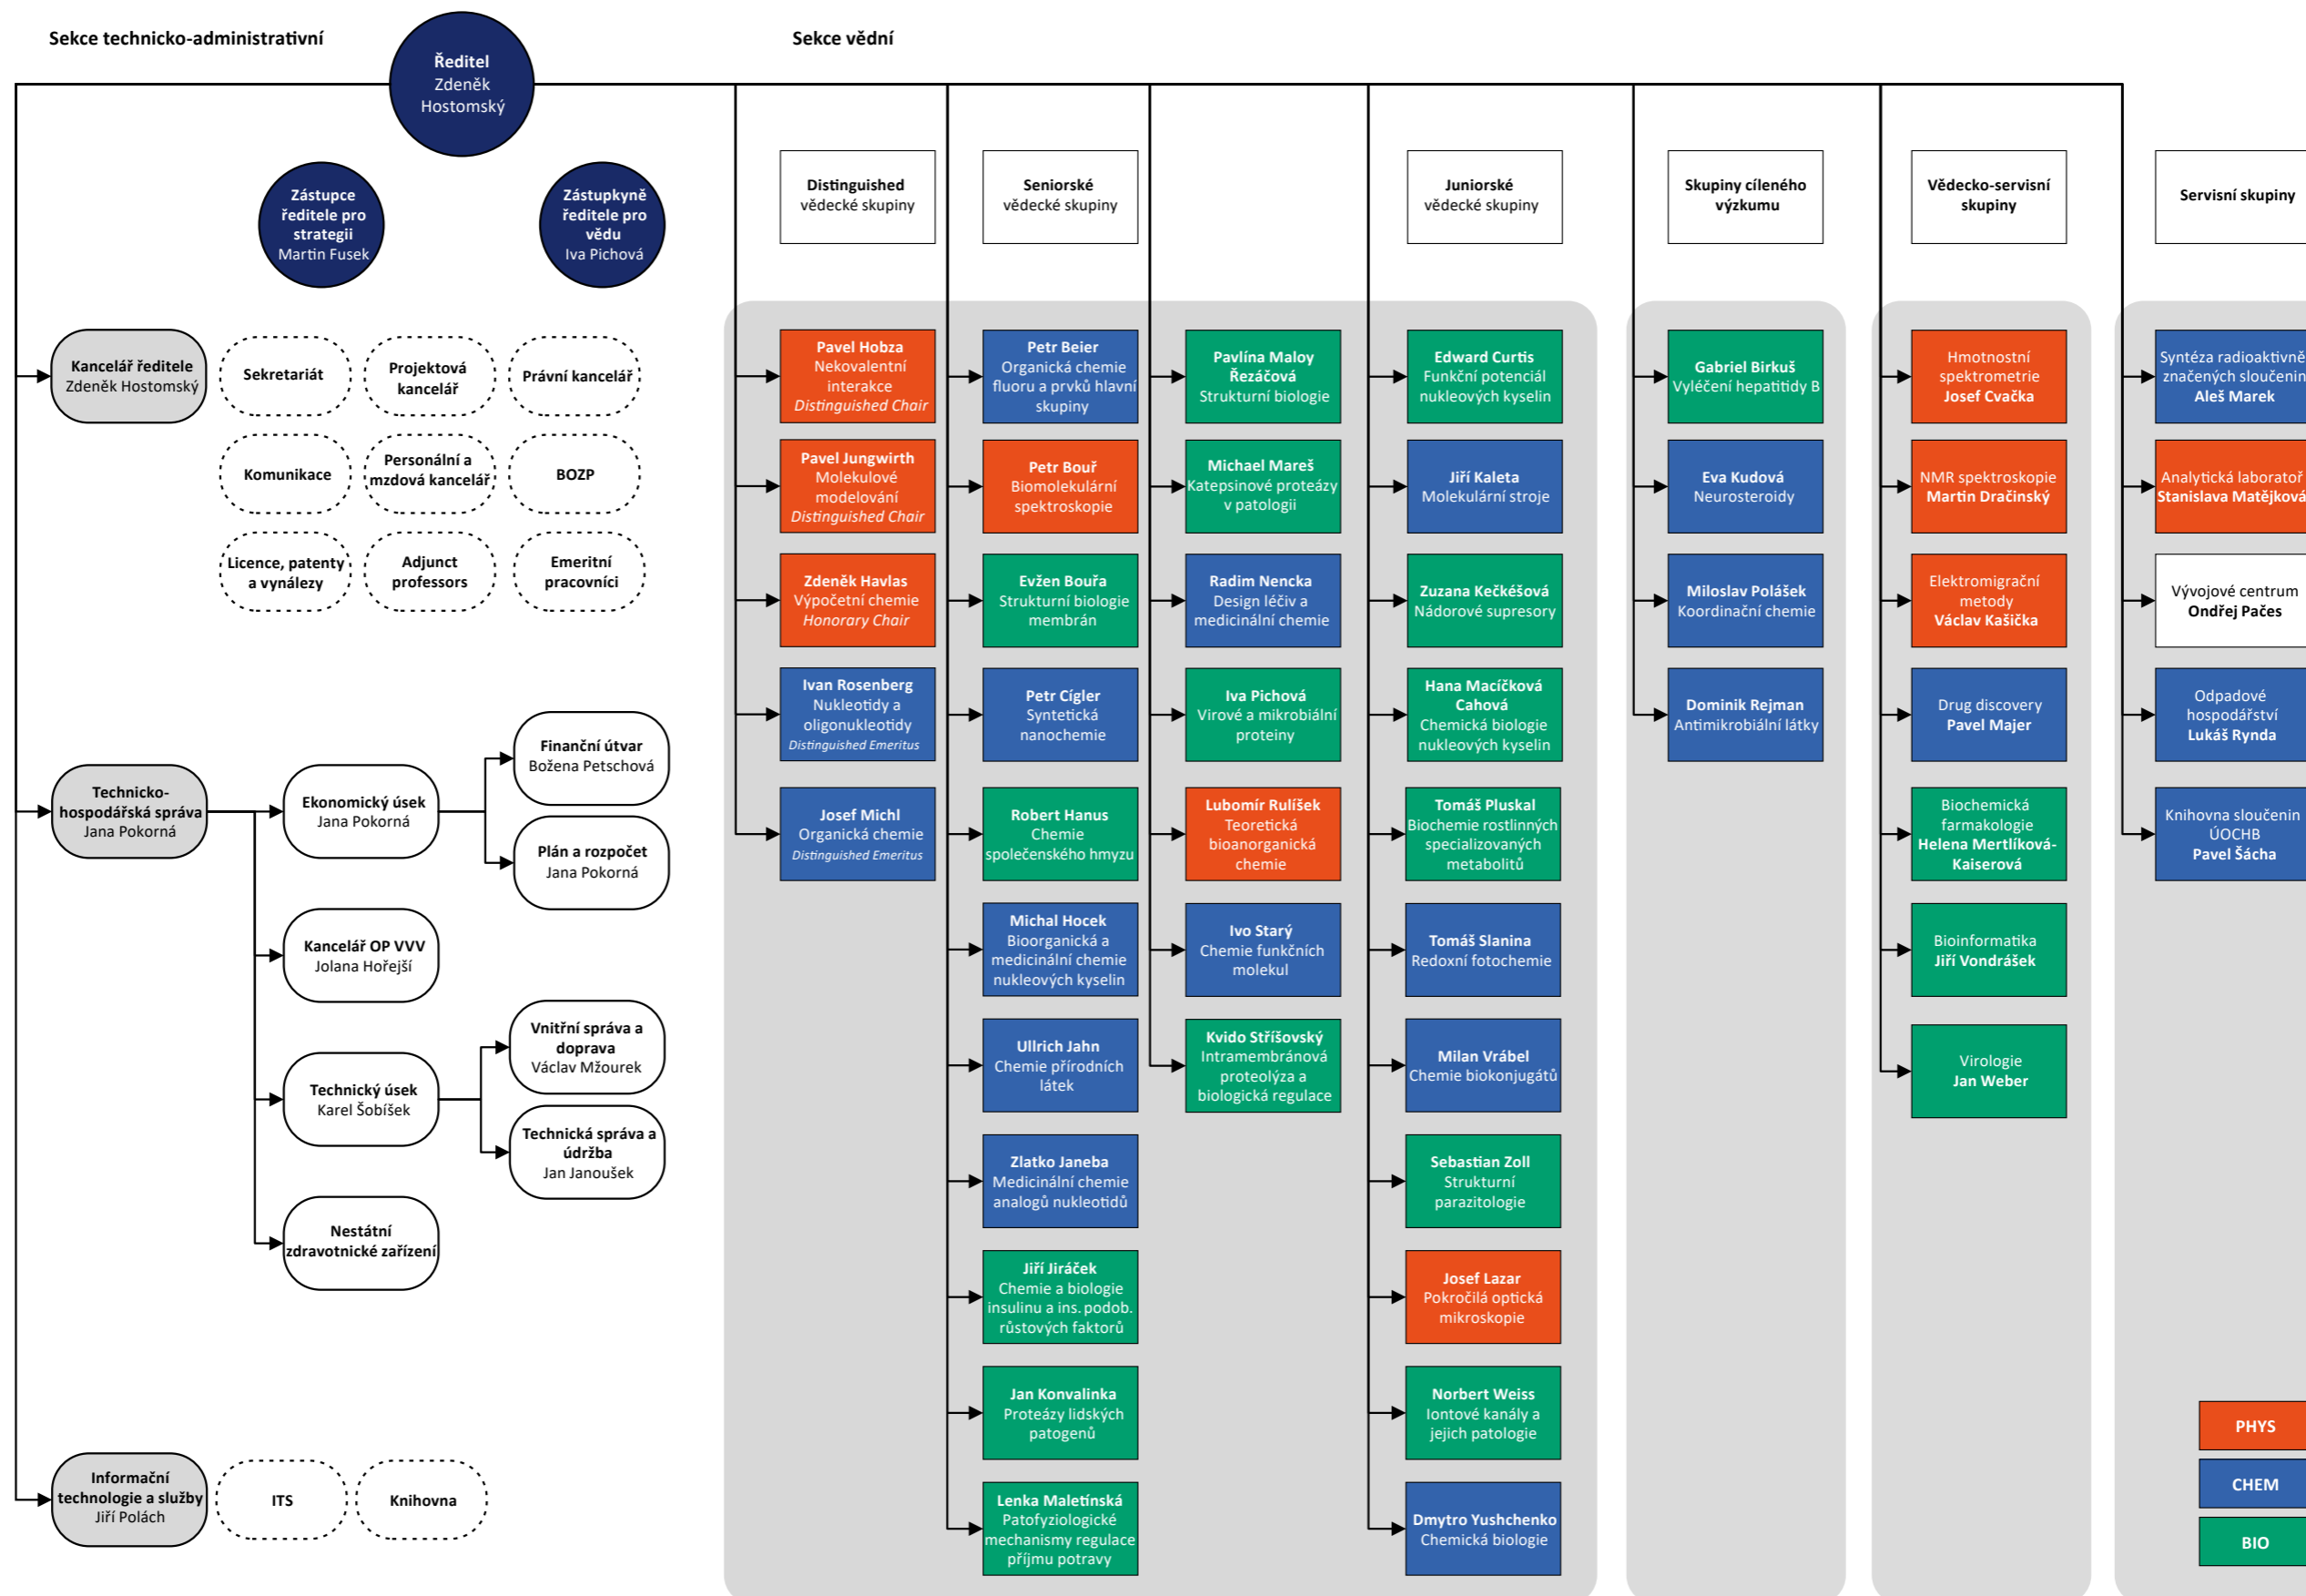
Sekce technicko-administrativní

Ředitel
Zdeněk Hostomský

Sekce vědní

Zástupce ředitele pro strategii
Martin Fusek

Zástupkyně ředitele pro vědu
Iva Pichová

Kancelář ředitele
Zdeněk Hostomský

Sekretariát

Projektová kancelář

Právní kancelář

Komunikace

Personální a mzdová kancelář

BOZP

Licence, patenty a vynálezy

Adjunct professors

Emeritní pracovníci

Technicko-hospodářská správa
Jana Pokorná

Ekonomický úsek
Jana Pokorná

Finanční útvar
Božena Petschová

Plán a rozpočet
Jana Pokorná

Kancelář OP VVV
Jolana Hořejší

Technický úsek
Karel Šobíšek

Vnitřní správa a doprava
Václav Mžourek

Technická správa a údržba
Jan Janoušek

Nestátní zdravotnické zařízení

Informační technologie a služby
Jiří Polách

ITS

Knihovna

Distinguished vědecké skupiny

Pavel Hobza
Nekovalentní interakce
Distinguished Chair

Pavel Jungwirth
Molekulové modelování
Distinguished Chair

Zdeněk Havlas
Výpočetní chemie
Honorary Chair

Ivan Rosenberg
Nukleotidy a oligonukleotidy
Distinguished Emeritus

Josef Michl
Organická chemie
Distinguished Emeritus

Seniorské vědecké skupiny

Petr Beier
Organická chemie fluoru a prvků hlavní skupiny

Petr Bouř
Biomolekulární spektroskopie

Evžen Bouřa
Strukturní biologie membrán

Petr Cígler
Syntetická nanochemie

Robert Hanus
Chemie společenského hmyzu

Michal Hocek
Bioorganická a medicinální chemie nukleových kyselin

Ullrich Jahn
Chemie přírodních látek

Zlatko Janeba
Medicinální chemie analogů nukleotidů

Jiří Jiráček
Chemie a biologie insulinu a ins. podob. růstových faktorů

Jan Konvalinka
Proteázy lidských patogenů

Lenka Maletínská
Patofyziologické mechanismy regulace příjmu potravy

Pavlína Maloy Řezáčová
Strukturní biologie

Michael Mareš
Katepsinové proteázy v patologii

Radim Nencka
Design léčiv a medicinální chemie

Iva Pichová
Virové a mikrobiální proteiny

Lubomír Rulíšek
Teoretická bioanorganická chemie

Ivo Starý
Chemie funkčních molekul

Kvido Stříšovský
Intramembránová proteolýza a biologická regulace

Juniorské vědecké skupiny

Edward Curtis
Funkční potenciál nukleových kyselin

Jiří Kaleta
Molekulární stroje

Zuzana Kečkéšová
Nádorové supresory

Hana Macíčková Cahová
Chemická biologie nukleových kyselin

Tomáš Pluskal
Biochemie rostlinných specializovaných metabolitů

Tomáš Slanina
Redoxní fotochemie

Milan Vrábel
Chemie biokonjugátů

Sebastian Zoll
Strukturní parazitologie

Josef Lazar
Pokročilá optická mikroskopie

Norbert Weiss
Iontové kanály a jejich patologie

Dmytro Yushchenko
Chemická biologie

Skupiny cíleného výzkumu

Gabriel Birkuš
Vyléčení hepatitidy B

Eva Kudová
Neurosteroidy

Miloslav Polášek
Koordinační chemie

Dominik Rejman
Antimikrobiální látky

Vědecko-servisní skupiny

Hmotnostní spektrometrie
Josef Cvačka

NMR spektroskopie
Martin Dračínský

Elektromigrační metody
Václav Kašička

Drug discovery
Pavel Majer

Biochemická farmakologie
Helena Mertlíková-Kaiserová

Bioinformatika
Jiří Vondrášek

Virologie
Jan Weber

Servisní skupiny

Syntéza radioaktivně značených sloučenin
Aleš Marek

Analytická laboratoř
Stanislava Matějková

Vývojové centrum
Ondřej Pačes

Odpadové hospodářství
Lukáš Rynda

Knihovna sloučenin ÚOCHB
Pavel Šácha

PHYS
CHEM
BIO